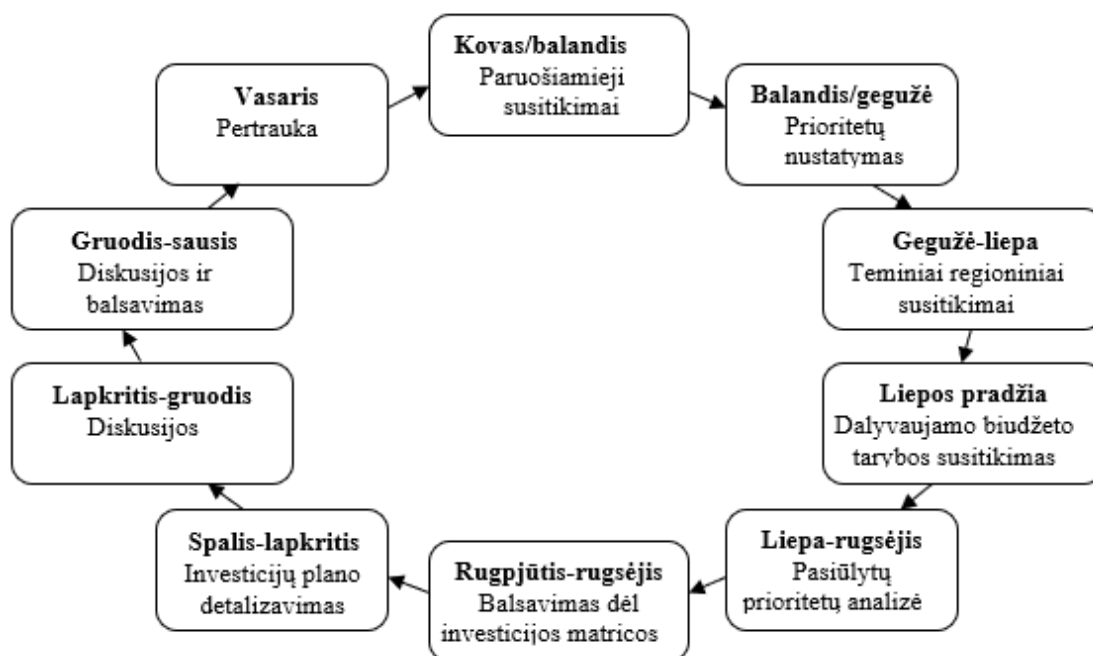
**Kovas/balandis**
Paruošiamieji susitikimai

**Balandis/gegužė**
Prioritetų nustatymas

**Gegužė-liepa**
Teminiai regioniniai susitikimai

**Liepos pradžia**
Dalyvaujamo biudžeto tarybos susitikimas

**Liepa-rugsėjis**
Pasiūlytų prioritetų analizė

**Rugpjūtis-rugsėjis**
Balsavimas dėl investicijos matricos

**Spalis-lapkritis**
Investicijų plano detalizavimas

**Lapkritis-gruodis**
Diskusijos

**Gruodis-sausis**
Diskusijos ir balsavimas

**Vasaris**
Pertrauka